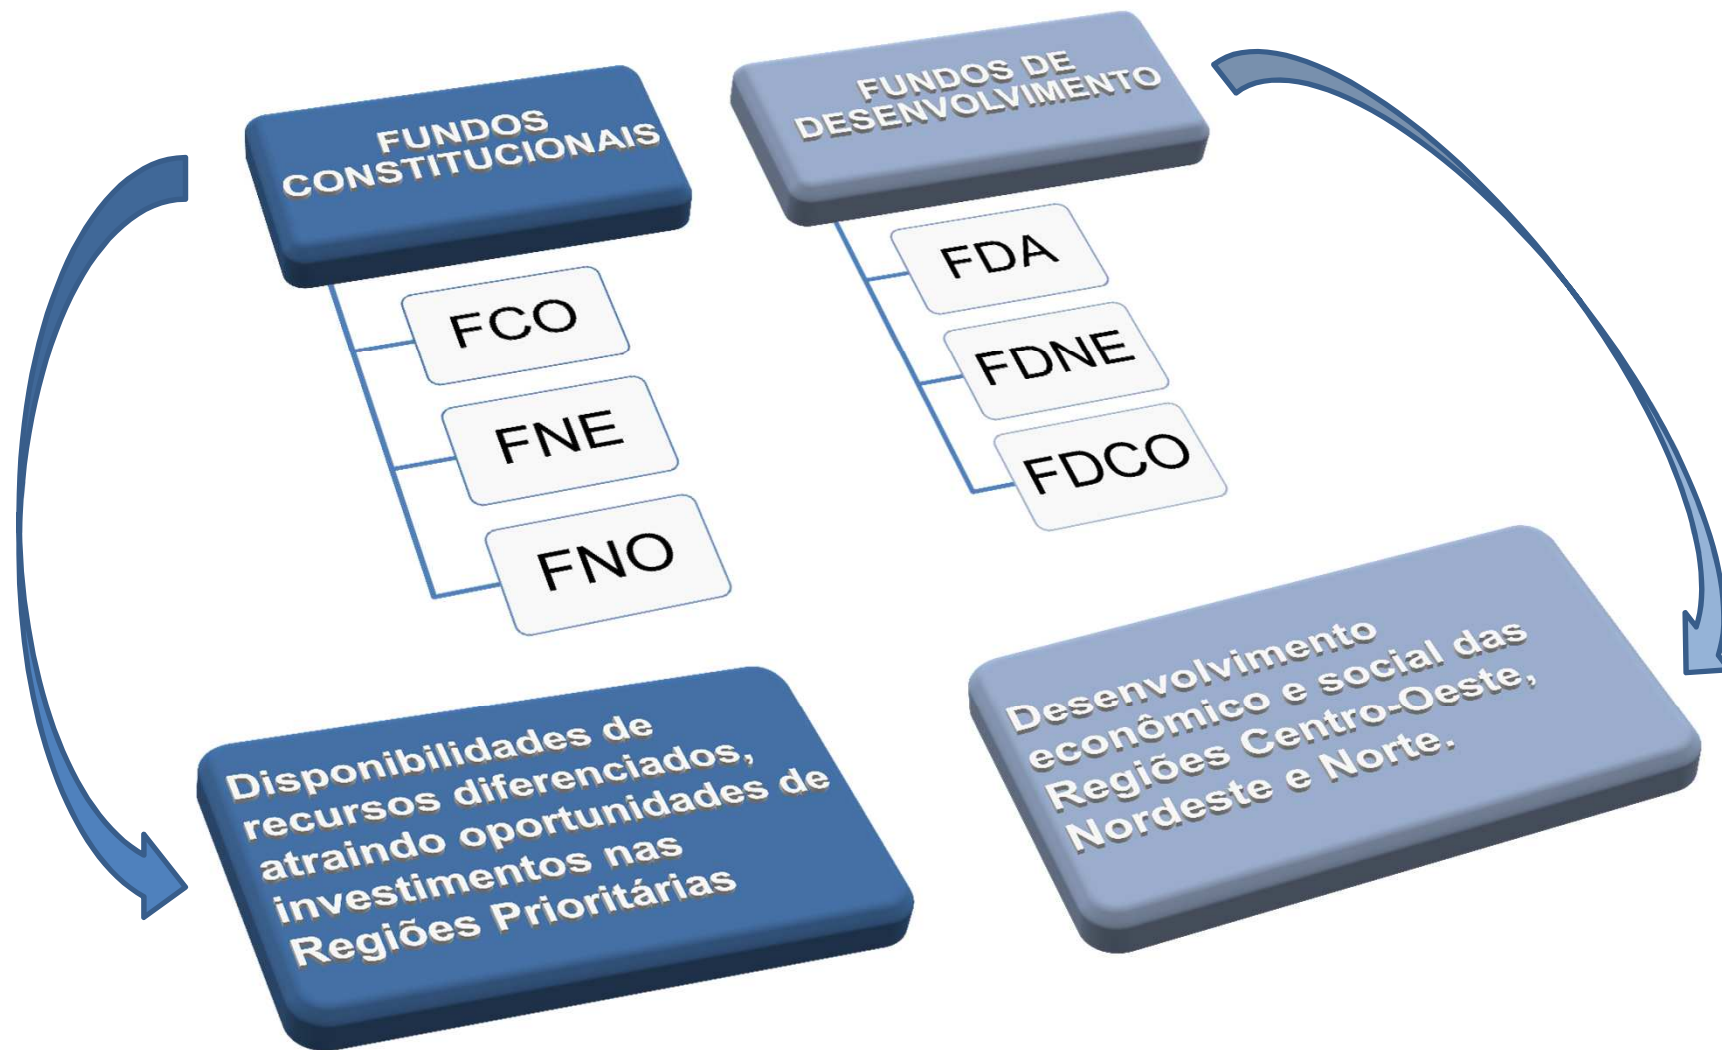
FUNDOS CONSTITUCIONAIS

FCO

FNE

FNO

FUNDOS DE DESENVOLVIMENTO

FDA

FDNE

FDCO

Disponibilidades de recursos diferenciados, atraindo oportunidades de investimentos nas Regiões Prioritárias

Desenvolvimento econômico e social das Regiões Centro-Oeste, Nordeste e Norte.